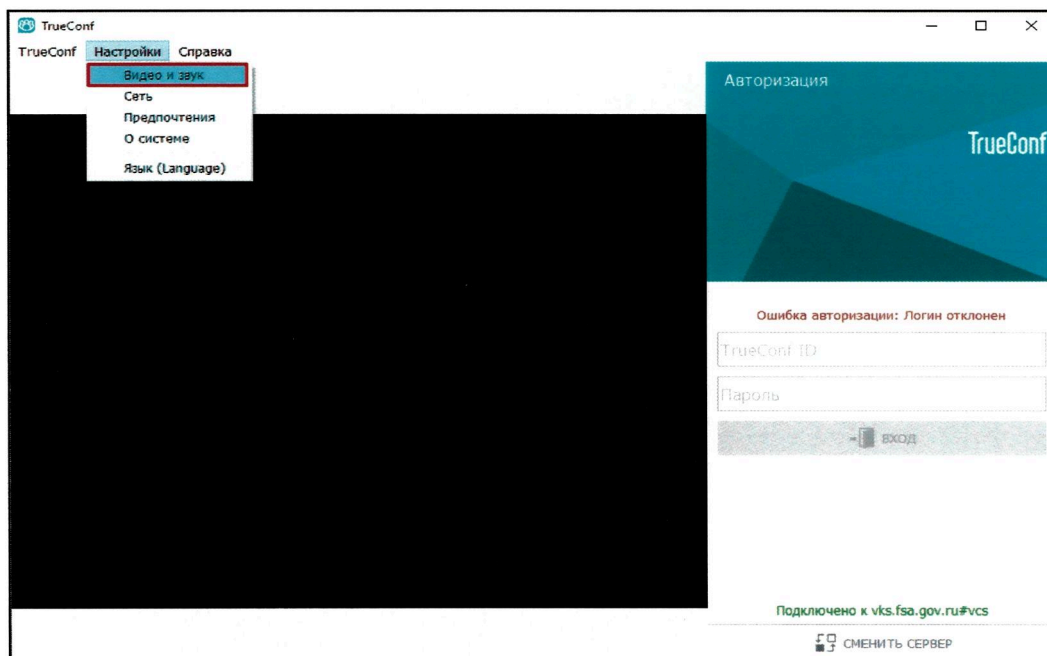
TrueConf

TrueConf Настройки Справка

Видео и звук
Сеть
Предпочтения
О системе
Язык (Language)

Авторизация

TrueConf

Ошибка авторизации: Логин отклонен

TrueConf ID

Пароль

ВХОД

Подключено к vks.fsa.gov.ru#vcs

СМЕНИТЬ СЕРВЕР